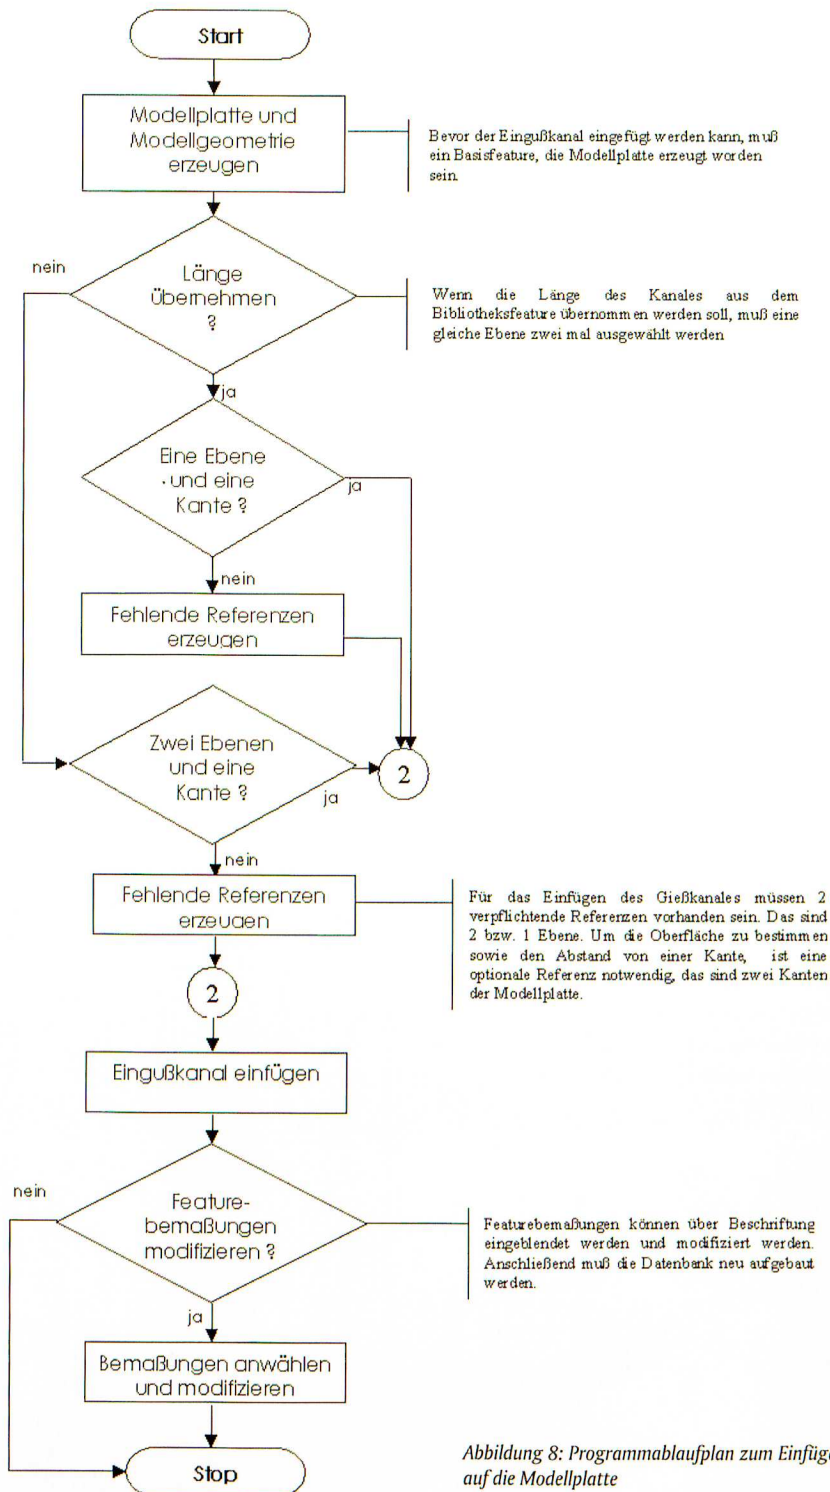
Start

Modellplatte und Modellgeometrie erzeugen

Bevor der Eingußkanal eingefügt werden kann, muß ein Basisfeature, die Modellplatte erzeugt worden sein.

nein

Länge übernehmen ?

Wenn die Länge des Kanales aus dem Bibliotheksfeature übernommen werden soll, muß eine gleiche Ebene zwei mal ausgewählt werden

ja

Eine Ebene ·und eine Kante ?

ja

nein

Fehlende Referenzen erzeugen

Zwei Ebenen und eine Kante ?

2

ja

nein

Fehlende Referenzen erzeugen

Für das Einfügen des Gießkanales müssen 2 verpflichtende Referenzen vorhanden sein. Das sind 2 bzw. 1 Ebene. Um die Oberfläche zu bestimmen sowie den Abstand von einer Kante, ist eine optionale Referenz notwendig, das sind zwei Kanten der Modellplatte.

2

Eingußkanal einfügen

nein

Feature-bemaßungen modifizieren ?

Featurebemaßungen können über Beschriftung eingeblendet werden und modifiziert werden. Anschließend muß die Datenbank neu aufgebaut werden.

ja

Bemaßungen anwählen und modifizieren

Stop

Abbildung 8: Programmablaufplan zum Einfüge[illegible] auf die Modellplatte